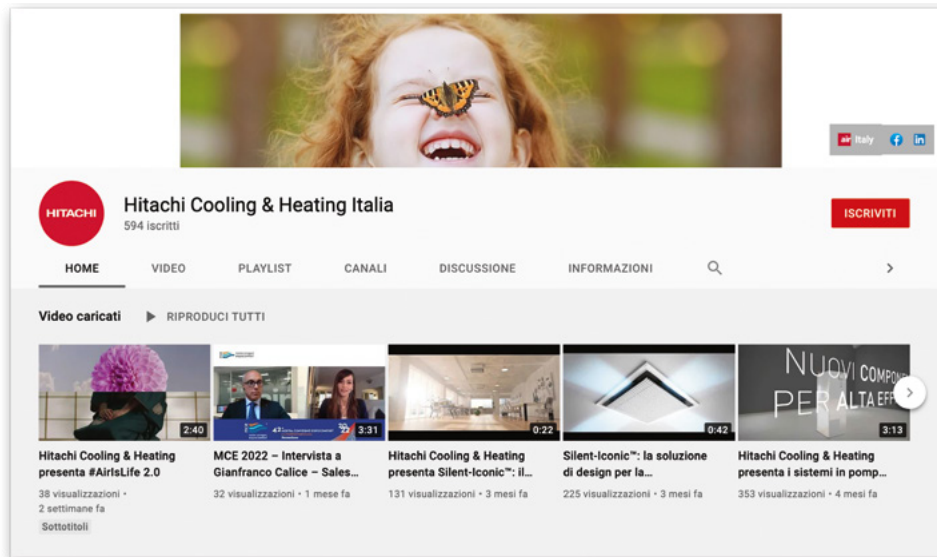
air Italy

HITACHI

Hitachi Cooling & Heating Italia
594 iscritti

ISCRIVITI

HOME VIDEO PLAYLIST CANALI DISCUSSIONE INFORMAZIONI

Video caricati RIPRODUCI TUTTI

2:40
Hitachi Cooling & Heating presenta #AirIsLife 2.0
38 visualizzazioni • 2 settimane fa
Sottotitoli

3:31
MCE 2022 – Intervista a Gianfranco Calice – Sales...
32 visualizzazioni • 1 mese fa

0:22
Hitachi Cooling & Heating presenta Silent-Iconic™: il...
131 visualizzazioni • 3 mesi fa

0:42
Silent-Iconic™: la soluzione di design per la...
225 visualizzazioni • 3 mesi fa

NUOVI COMPO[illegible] PER ALTA EFF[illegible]
3:13
Hitachi Cooling & Heating presenta i sistemi in pomp...
353 visualizzazioni • 4 mesi fa